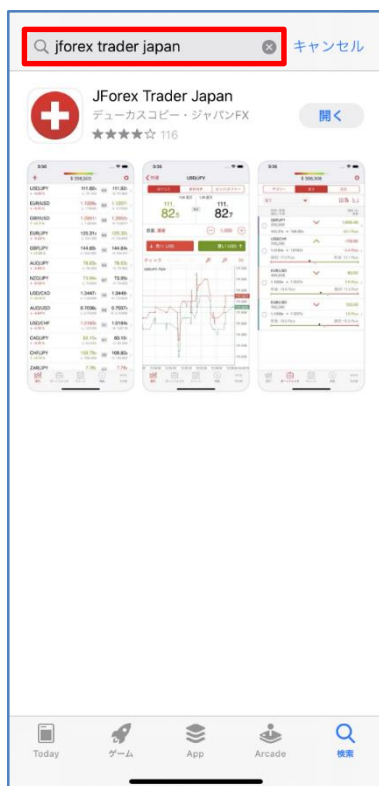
jforex trader japan

キャンセル

JForex Trader Japan

デューカスコピー・ジャパンFX

116

開く

USDJPY

EURUSD

GBPUSD

EURJPY

GBPJPY

AUDJPY

NZDJPY

USDCAD

AUDUSD

USDCHF

CADJPY

CHFJPY

ZARJPY

USD/JPY

82

82

Today

ゲーム

App

Arcade

検索